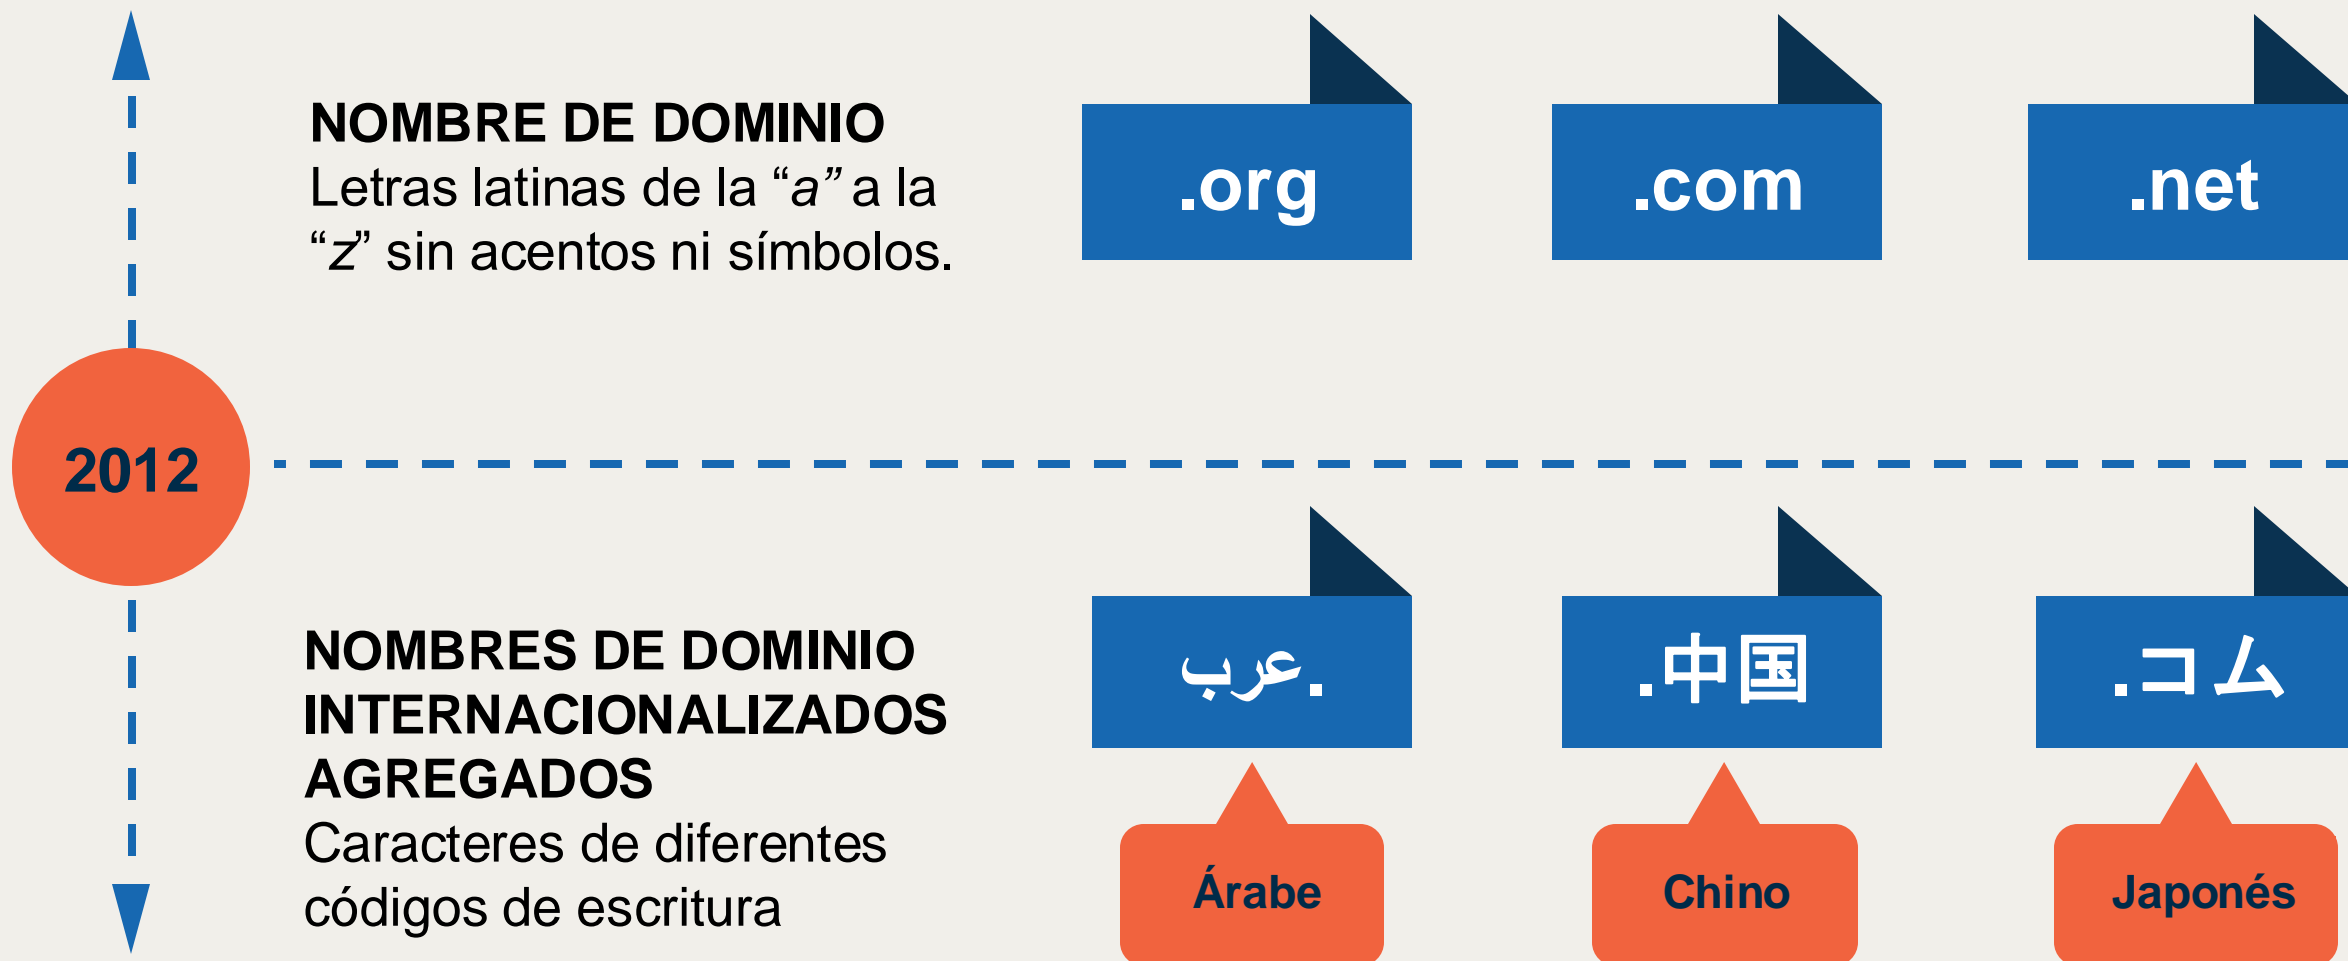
NOMBRE DE DOMINIO
Letras latinas de la “a” a la “z” sin acentos ni símbolos.

.org

.com

.net

2012

NOMBRES DE DOMINIO INTERNACIONALIZADOS AGREGADOS
Caracteres de diferentes códigos de escritura

.عرب

.中国

.コム

Árabe

Chino

Japonés